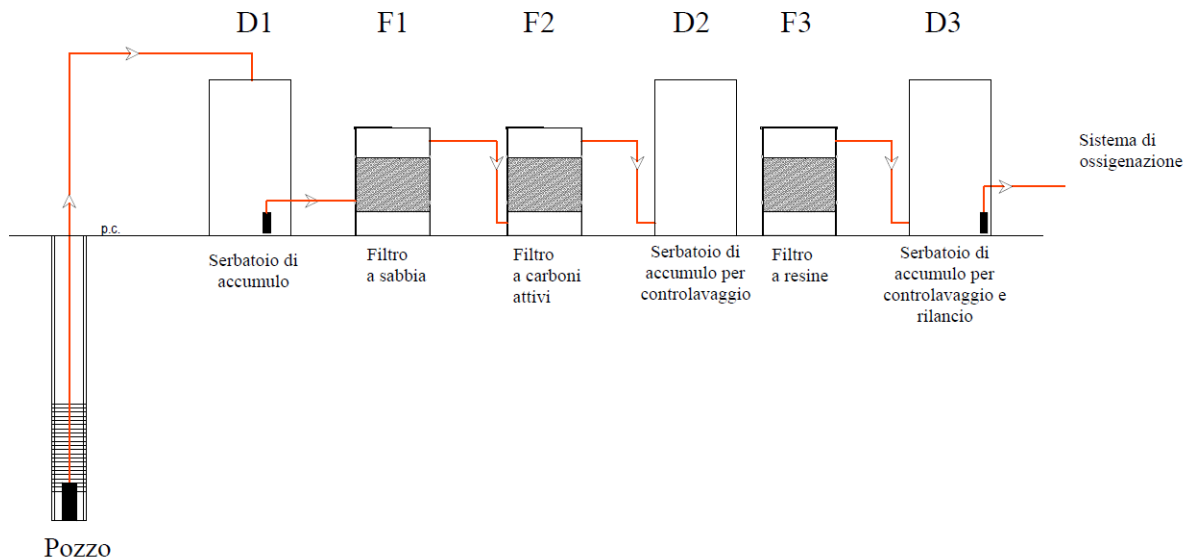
D1
F1
F2
D2
F3
D3

Sistema di ossigenazione

p.c.

Serbatoio di accumulo

Filtro a sabbia

Filtro a carboni attivi

Serbatoio di accumulo per controlavaggio

Filtro a resine

Serbatoio di accumulo per controlavaggio e rilancio

Pozzo